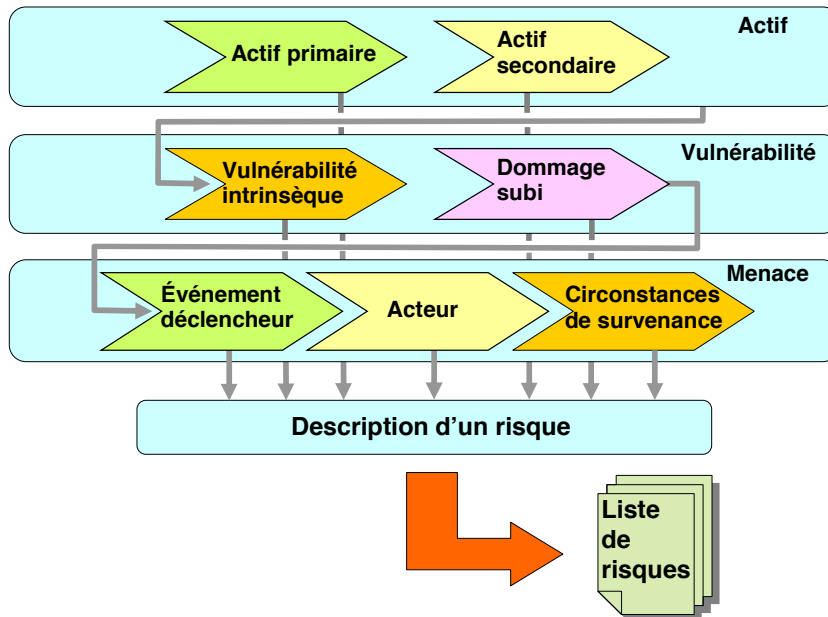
Actif

Actif primaire

Actif secondaire

Vulnérabilité

Vulnérabilité intrinsèque

Dommage subi

Menace

Événement déclencheur

Acteur

Circonstances de survenance

Description d'un risque

Liste de risques